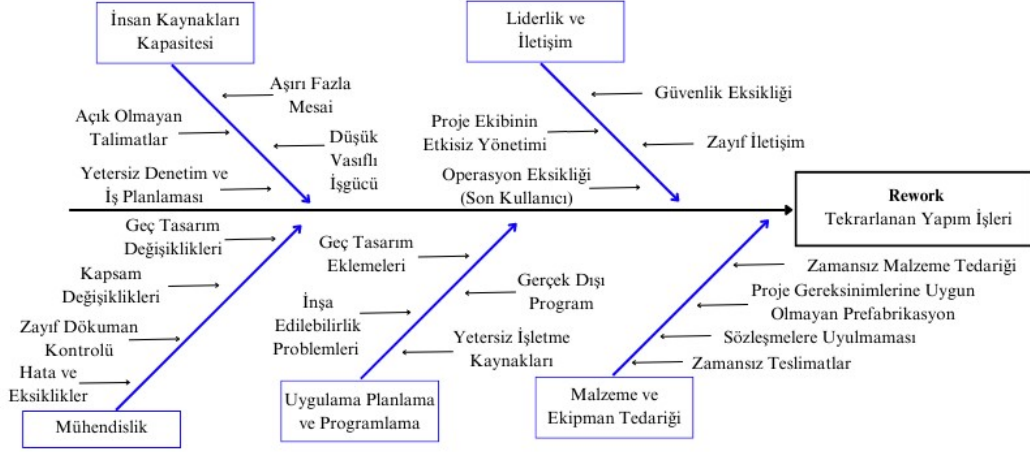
İnsan Kaynakları Kapasitesi

Aşırı Fazla Mesai

Açık Olmayan Talimatlar

Düşük Vasıflı İşgücü

Yetersiz Denetim ve İş Planlaması

Liderlik ve İletişim

Güvenlik Eksikliği

Proje Ekibinin Etkisiz Yönetimi

Zayıf İletişim

Operasyon Eksikliği (Son Kullanıcı)

Rework
Tekrarlanan Yapım İşleri

Geç Tasarım Değişiklikleri

Kapsam Değişiklikleri

Zayıf Döküman Kontrolü

Hata ve Eksiklikler

Mühendislik

Geç Tasarım Eklemeleri

Gerçek Dışı Program

İnşa Edilebilirlik Problemleri

Yetersiz İşletme Kaynakları

Uygulama Planlama ve Programlama

Zamansız Malzeme Tedariği

Proje Gereksinimlerine Uygun Olmayan Prefabrikasyon

Sözleşmelere Uyulmaması

Zamansız Teslimatlar

Malzeme ve Ekipman Tedariği